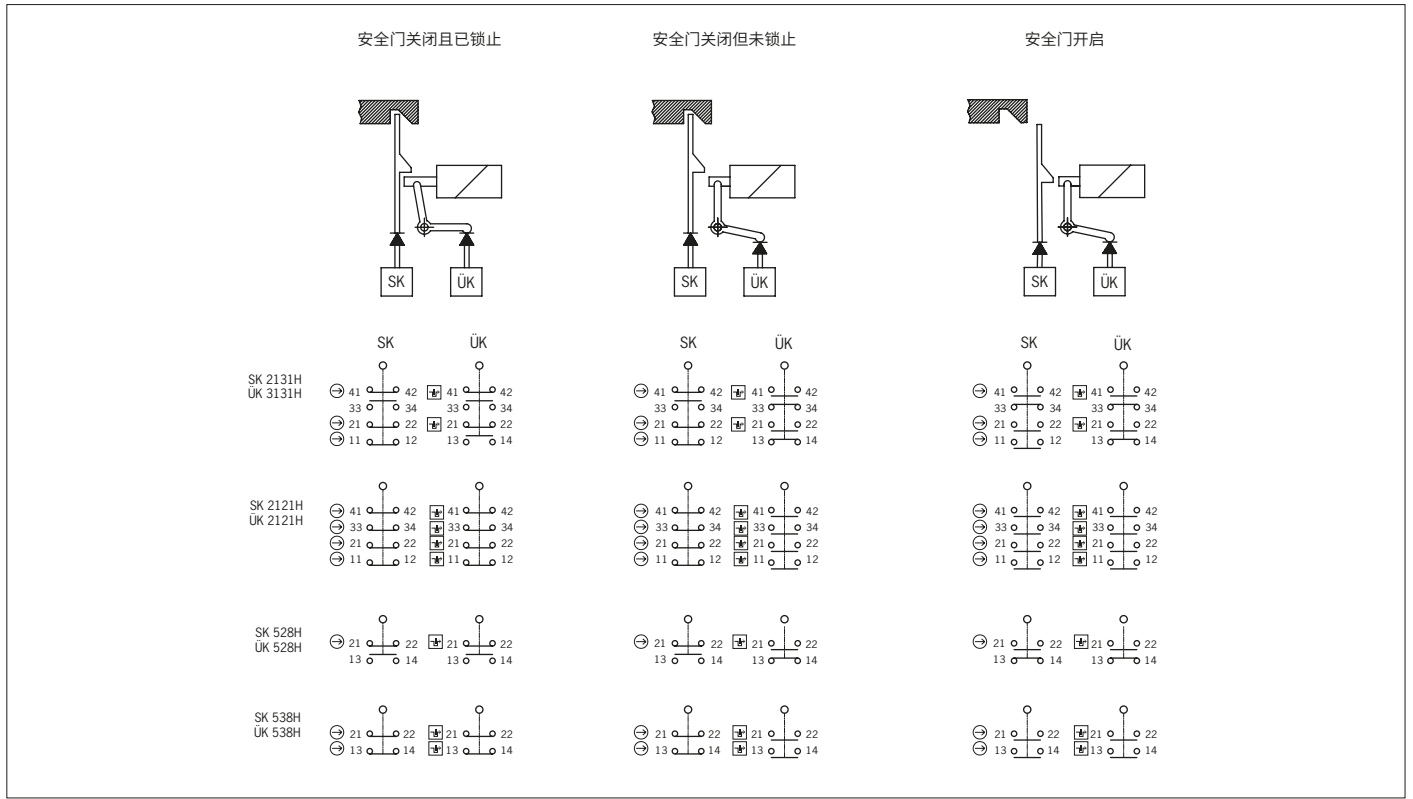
安全门关闭且已锁止

安全门关闭但未锁止

安全门开启

SK ÜK

SK ÜK

SK ÜK

SK ÜK

SK ÜK

SK ÜK

SK 2131H
ÜK 3131H

41 42 41 42
33 34 33 34
21 22 21 22
11 12 13 14

41 42 41 42
33 34 33 34
21 22 21 22
11 12 13 14

41 42 41 42
33 34 33 34
21 22 21 22
11 12 13 14

SK 2121H
ÜK 2121H

41 42 41 42
33 34 33 34
21 22 21 22
11 12 11 12

41 42 41 42
33 34 33 34
21 22 21 22
11 12 11 12

41 42 41 42
33 34 33 34
21 22 21 22
11 12 11 12

SK 528H
ÜK 528H

21 22 21 22
13 14 13 14

21 22 21 22
13 14 13 14

21 22 21 22
13 14 13 14

SK 538H
ÜK 538H

21 22 21 22
13 14 13 14

21 22 21 22
13 14 13 14

21 22 21 22
13 14 13 14